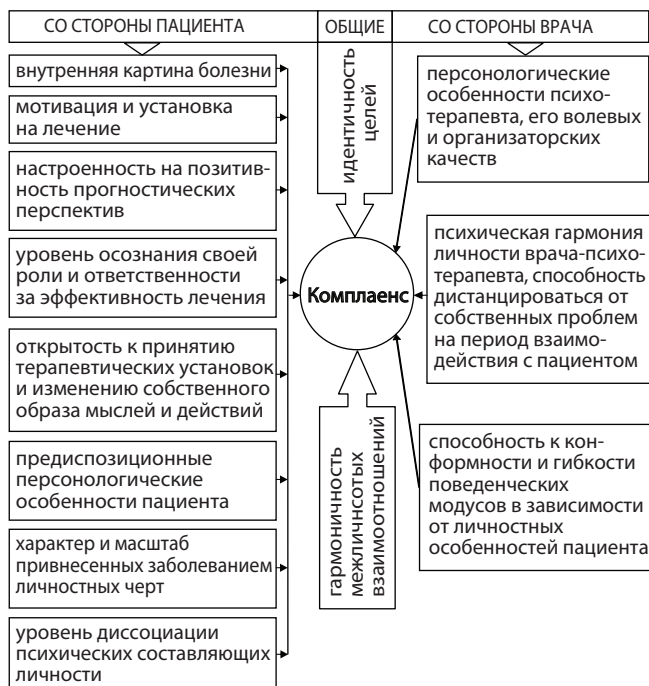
СО СТОРОНЫ ПАЦИЕНТА

ОБЩИЕ

СО СТОРОНЫ ВРАЧА

внутренняя картина болезни

мотивация и установка на лечение

настроенность на позитивность прогностических перспектив

уровень осознания своей роли и ответственности за эффективность лечения

открытость к принятию терапевтических установок и изменению собственного образа мыслей и действий

предиспозиционные персонологические особенности пациента

характер и масштаб привнесенных заболеванием личностных черт

уровень диссоциации психических составляющих личности

идентичность целей

Комплаенс

гармоничность межличнстоых взаимоотношений

персонологические особенности психотерапевта, его волевых и организаторских качеств

психическая гармония личности врача-психотерапевта, способность дистанцироваться от собственных проблем на период взаимодействия с пациентом

способность к конформности и гибкости поведенческих модусов в зависимости от личностных особенностей пациента